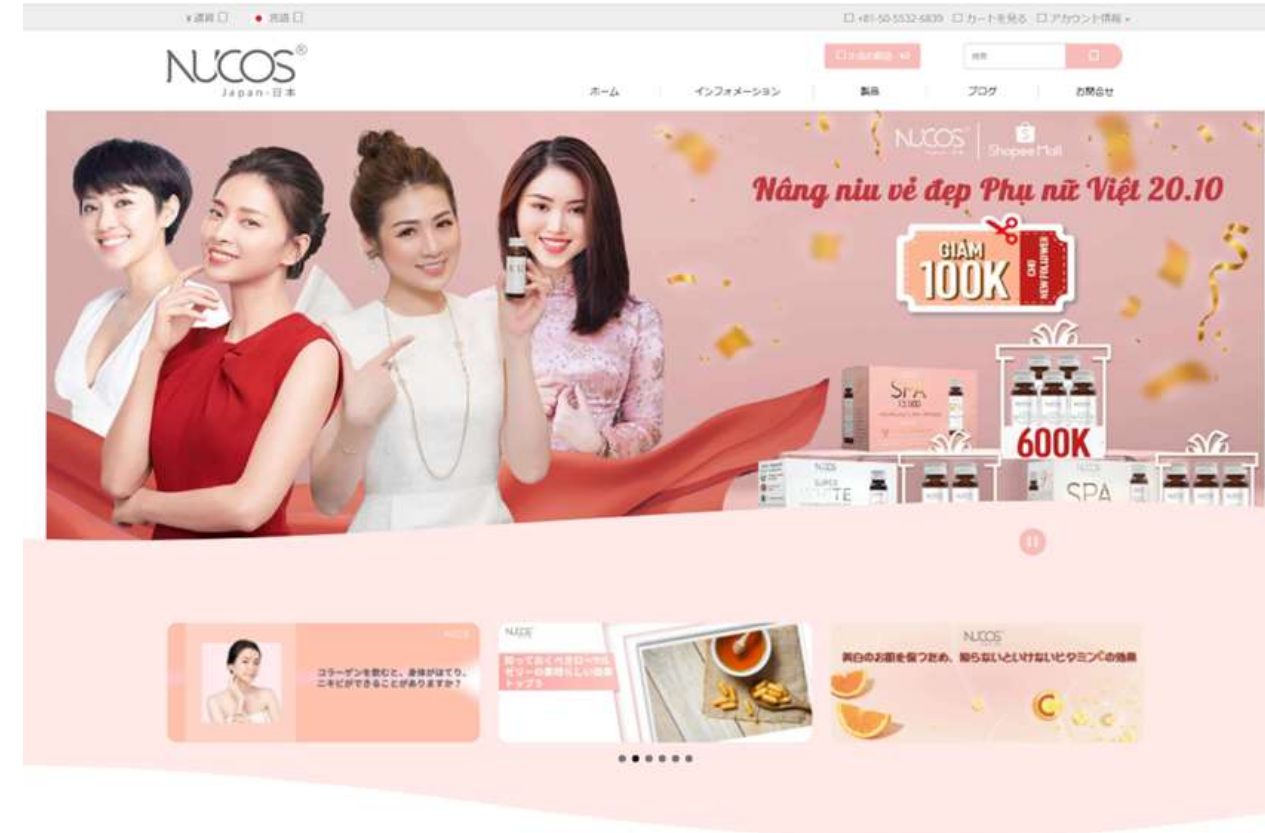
¥通貨 ● 言語

+81-50-5532-6839 カートを見る アカウント情報

NUCOS®
Japan - 日本

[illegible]

検索

ホーム インフォメーション 製品 ブログ お問合せ

NUCOS Shopee Mall

Nâng niu vẻ đẹp Phụ nữ Việt 20.10

GIẢM 100K CHO NEW FOLLOWER

SPA 13,500

600K

NUCOS SUPER WHITE

NUCOS SPA

NUCOS
コラーゲンを飲むと、身体がほてり、ニキビができることがありますか?

NUCOS
知っておくべきローヤルゼリーの素晴らしい効果トップ5

NUCOS
美白のお肌を保つため、知らないといけないビタミンCの効果